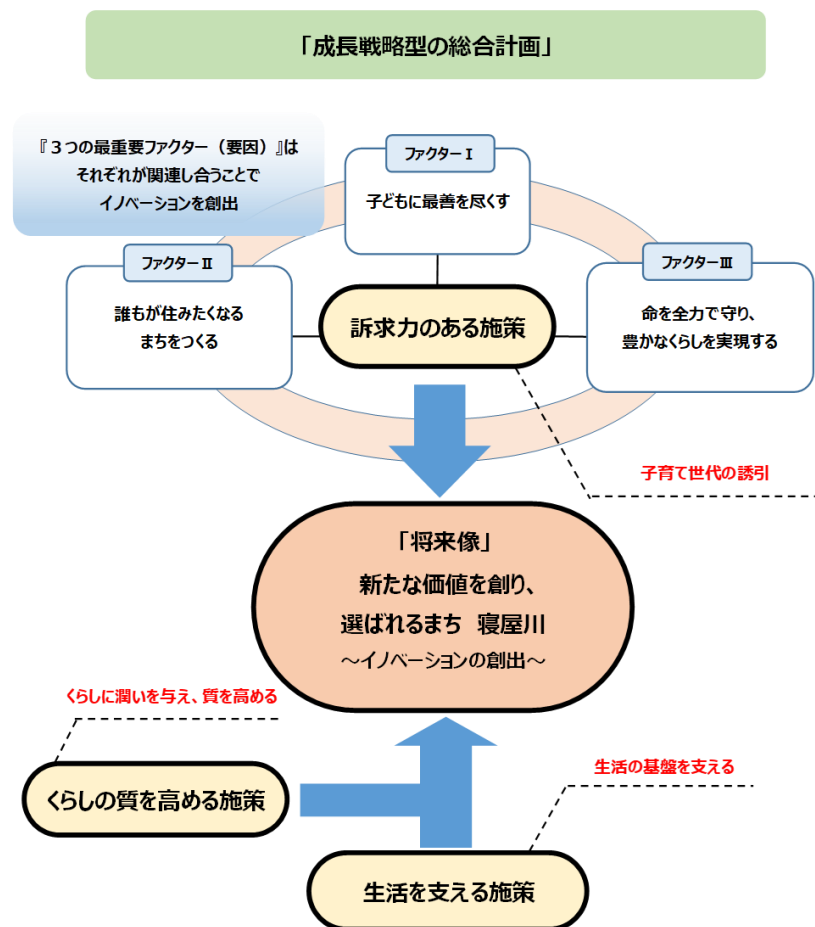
「成長戦略型の総合計画」

『３つの最重要ファクター（要因）』は それぞれが関連し合うことで イノベーションを創出

ファクターⅠ
子どもに最善を尽くす

ファクターⅡ
誰もが住みたくなる まちをつくる

ファクターⅢ
命を全力で守り、 豊かなくらしを実現する

訴求力のある施策

子育て世代の誘引

「将来像」
新たな価値を創り、
選ばれるまち 寝屋川
～イノベーションの創出～

くらしに潤いを与え、質を高める

くらしの質を高める施策

生活の基盤を支える

生活を支える施策